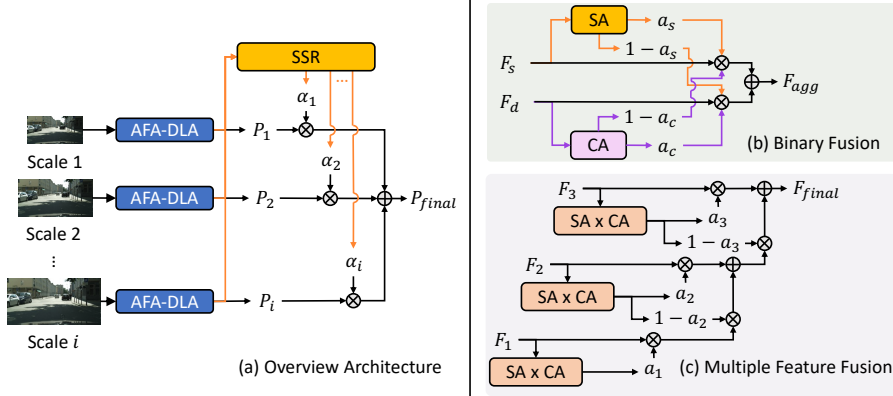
SSR

$\alpha_1$

$\alpha_2$

$\alpha_i$

Scale 1

AFA-DLA

$P_1$

Scale 2

AFA-DLA

$P_2$

$P_{final}$

⋮

Scale $i$

AFA-DLA

$P_i$

(a) Overview Architecture

SA

$a_s$

$1-a_s$

$F_s$

$F_{agg}$

$F_d$

$1-a_c$

CA

$a_c$

(b) Binary Fusion

$F_3$

$F_{final}$

SA x CA

$a_3$

$1-a_3$

$F_2$

SA x CA

$a_2$

$1-a_2$

$F_1$

SA x CA

$a_1$

(c) Multiple Feature Fusion